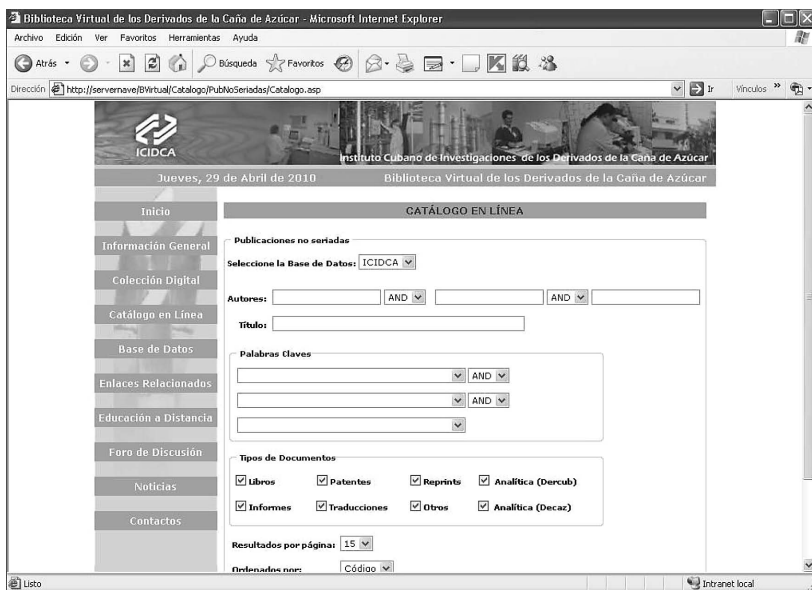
Biblioteca Virtual de los Derivados de la Caña de Azúcar - Microsoft Internet Explorer

Archivo Edición Ver Favoritos Herramientas Ayuda

Atrás Búsqueda Favoritos

Dirección http://servernave/BVirtual/Catalogo/PubNoSeriadas/Catalogo.asp Ir Vínculos

ICIDCA

Instituto Cubano de Investigaciones de los Derivados de la Caña de Azúcar

Jueves, 29 de Abril de 2010

Biblioteca Virtual de los Derivados de la Caña de Azúcar

Inicio
Información General
Colección Digital
Catálogo en Línea
Base de Datos
Enlaces Relacionados
Educación a Distancia
Foro de Discusión
Noticias
Contactos

CATÁLOGO EN LÍNEA

Publicaciones no seriadas

Seleccione la Base de Datos: ICIDCA

Autores: AND AND

Título:

Palabras Claves

AND

AND

Tipos de Documentos

Libros Patentes Reprints Analítica (Dercub)

Informes Traducciones Otros Analítica (Decaz)

Resultados por página: 15

Ordenados por: Código

Listo

Intranet local